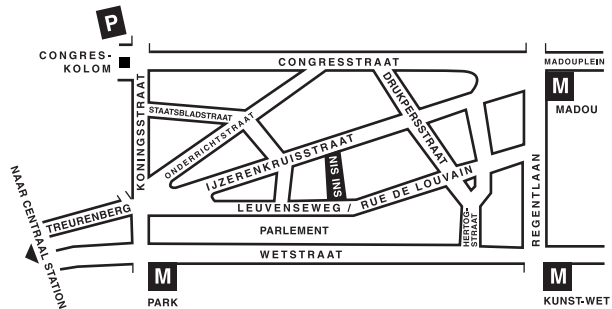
P
CONGRES-
KOLOM
CONGRESSTRAAT
MADOUPLEIN
M
MADOU
KONINGSSTRAAT
STAATSBLADSTRAAT
ONDERRICHTSTRAAT
DRUKPERSSTRAAT
IJZERENKRUISSTRAAT
SNS INS
NAAR CENTRAAL STATION
TREURENBERG
LEUVENSEWEG / RUE DE LOUVAIN
HERTOG-STRAAT
REGENTLAAN
PARLEMENT
WETSTRAAT
M
PARK
M
KUNST-WET